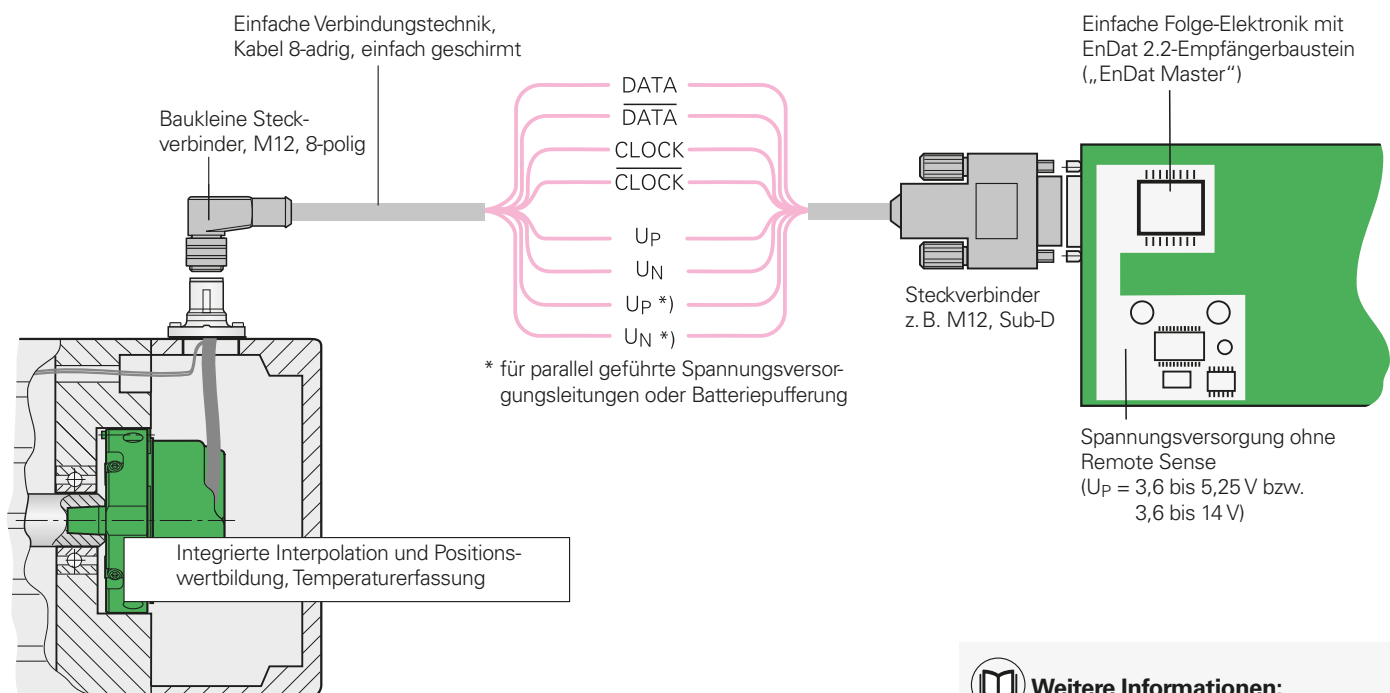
Einfache Verbindungstechnik, Kabel 8-adrig, einfach geschirmt

Einfache Folge-Elektronik mit EnDat 2.2-Empfängerbaustein („EnDat Master“)

Baukleine Steckverbinder, M12, 8-polig

DATA
$\overline{\text{DATA}}$
CLOCK
$\overline{\text{CLOCK}}$
$U_P$
$U_N$
$U_P$ *)
$U_N$ *)

Steckverbinder z. B. M12, Sub-D

* für parallel geführte Spannungsversorgungsleitungen oder Batteriepufferung

Spannungsversorgung ohne Remote Sense ($U_P$ = 3,6 bis 5,25 V bzw. 3,6 bis 14 V)

Integrierte Interpolation und Positionswertbildung, Temperaturerfassung

Weitere Informationen: